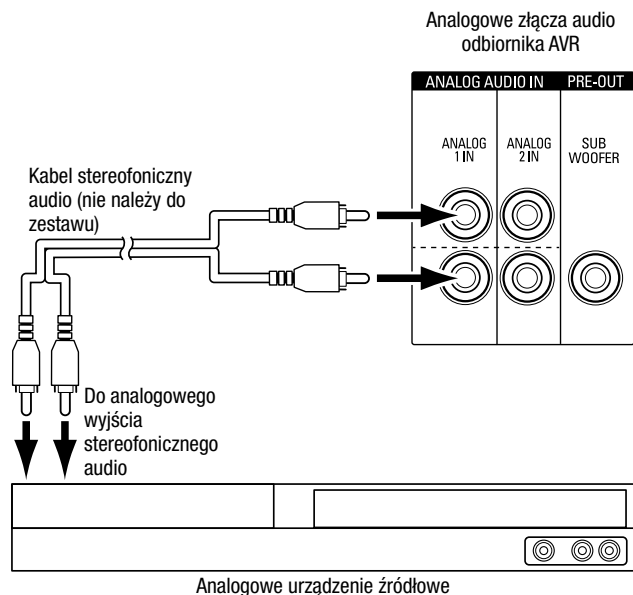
Analogowe złącza audio odbiornika AVR

ANALOG AUDIO IN

PRE-OUT

ANALOG 1 IN

ANALOG 2 IN

SUB WOOFER

Kabel stereofoniczny audio (nie należy do zestawu)

Do analogowego wyjścia stereofonicznego audio

Analogowe urządzenie źródłowe